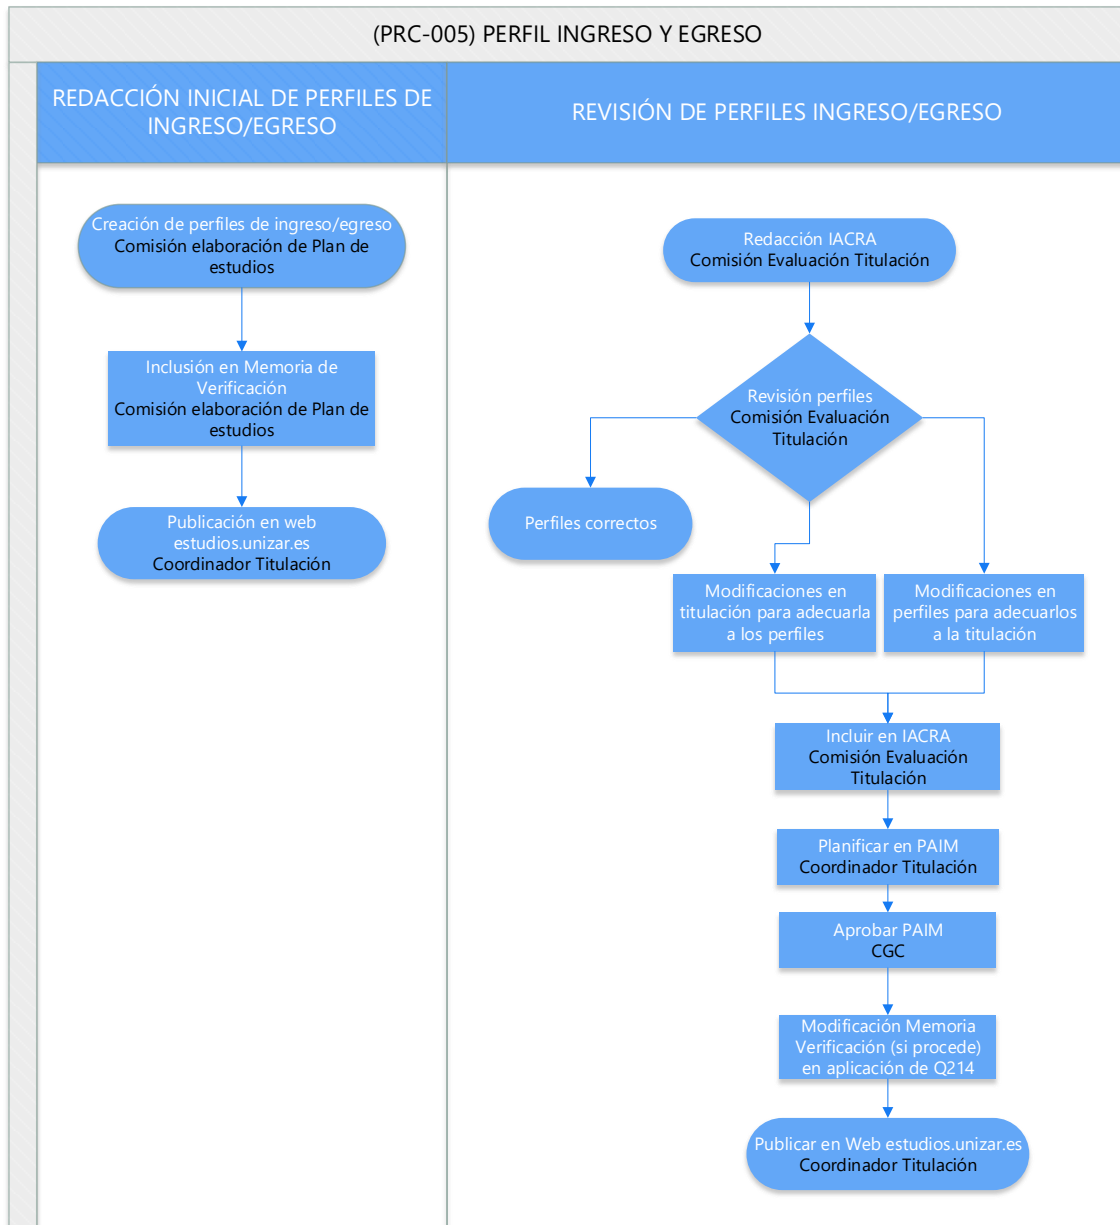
(PRC-005) PERFIL INGRESO Y EGRESO

REDACCIÓN INICIAL DE PERFILES DE INGRESO/EGRESO

Creación de perfiles de ingreso/egreso
Comisión elaboración de Plan de estudios

Inclusión en Memoria de Verificación
Comisión elaboración de Plan de estudios

Publicación en web estudios.unizar.es
Coordinador Titulación

REVISIÓN DE PERFILES INGRESO/EGRESO

Redacción IACRA
Comisión Evaluación Titulación

Revisión perfiles
Comisión Evaluación Titulación

Perfiles correctos

Modificaciones en titulación para adecuarla a los perfiles

Modificaciones en perfiles para adecuarlos a la titulación

Incluir en IACRA
Comisión Evaluación Titulación

Planificar en PAIM
Coordinador Titulación

Aprobar PAIM
CGC

Modificación Memoria Verificación (si procede) en aplicación de Q214

Publicar en Web estudios.unizar.es
Coordinador Titulación